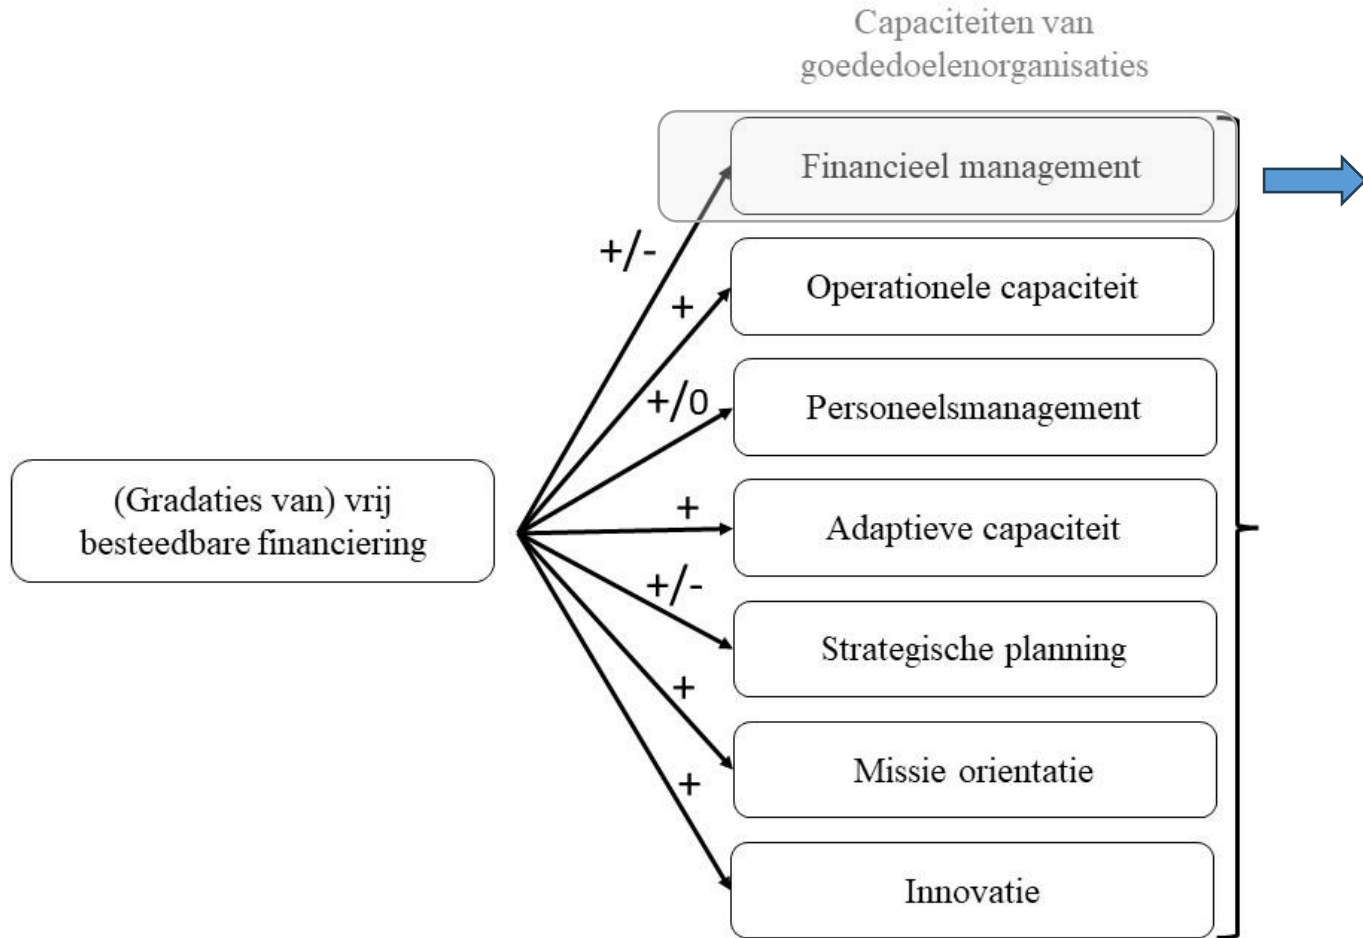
Capaciteiten van goededoelenorganisaties

(Gradaties van) vrij besteedbare financiering

+/-

Financieel management

+

Operationele capaciteit

+/0

Personeelsmanagement

+

Adaptieve capaciteit

+/-

Strategische planning

+

Missie orientatie

+

Innovatie